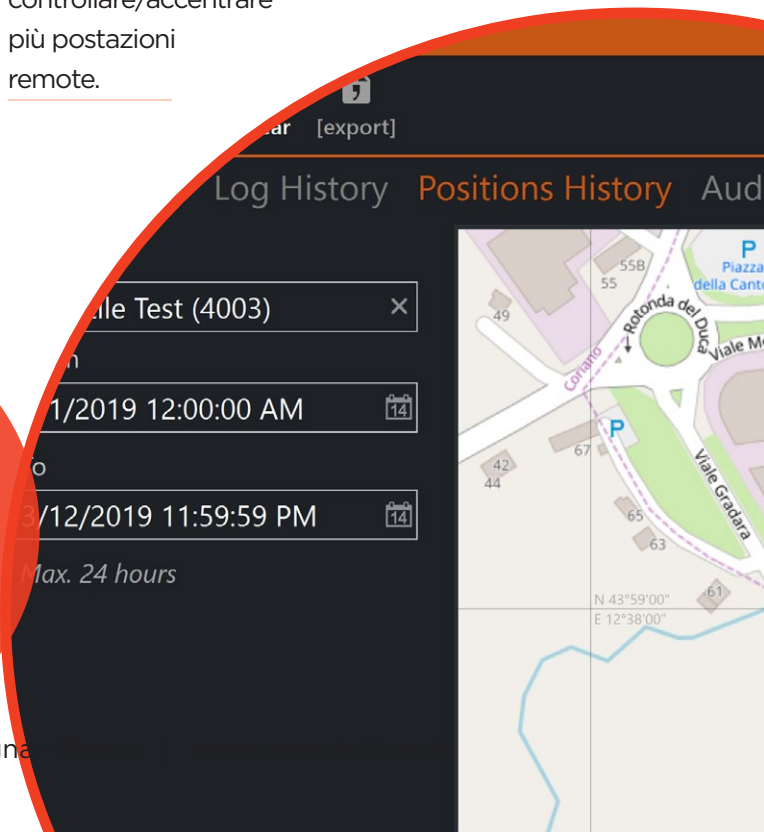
controllare/accentrare più postazioni remote.

ar [export]

Log History Positions History Aud

ile Test (4003) ×

n

1/2019 12:00:00 AM

o

3/12/2019 11:59:59 PM

Max. 24 hours

55B
55
49
P
Piazza della Cante
Rotonda del Duca
Viale Mo
Coriano
P
67
42
44
Viale Gradara
65
63
61
N 43°59'00"
E 12°38'00"

una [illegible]